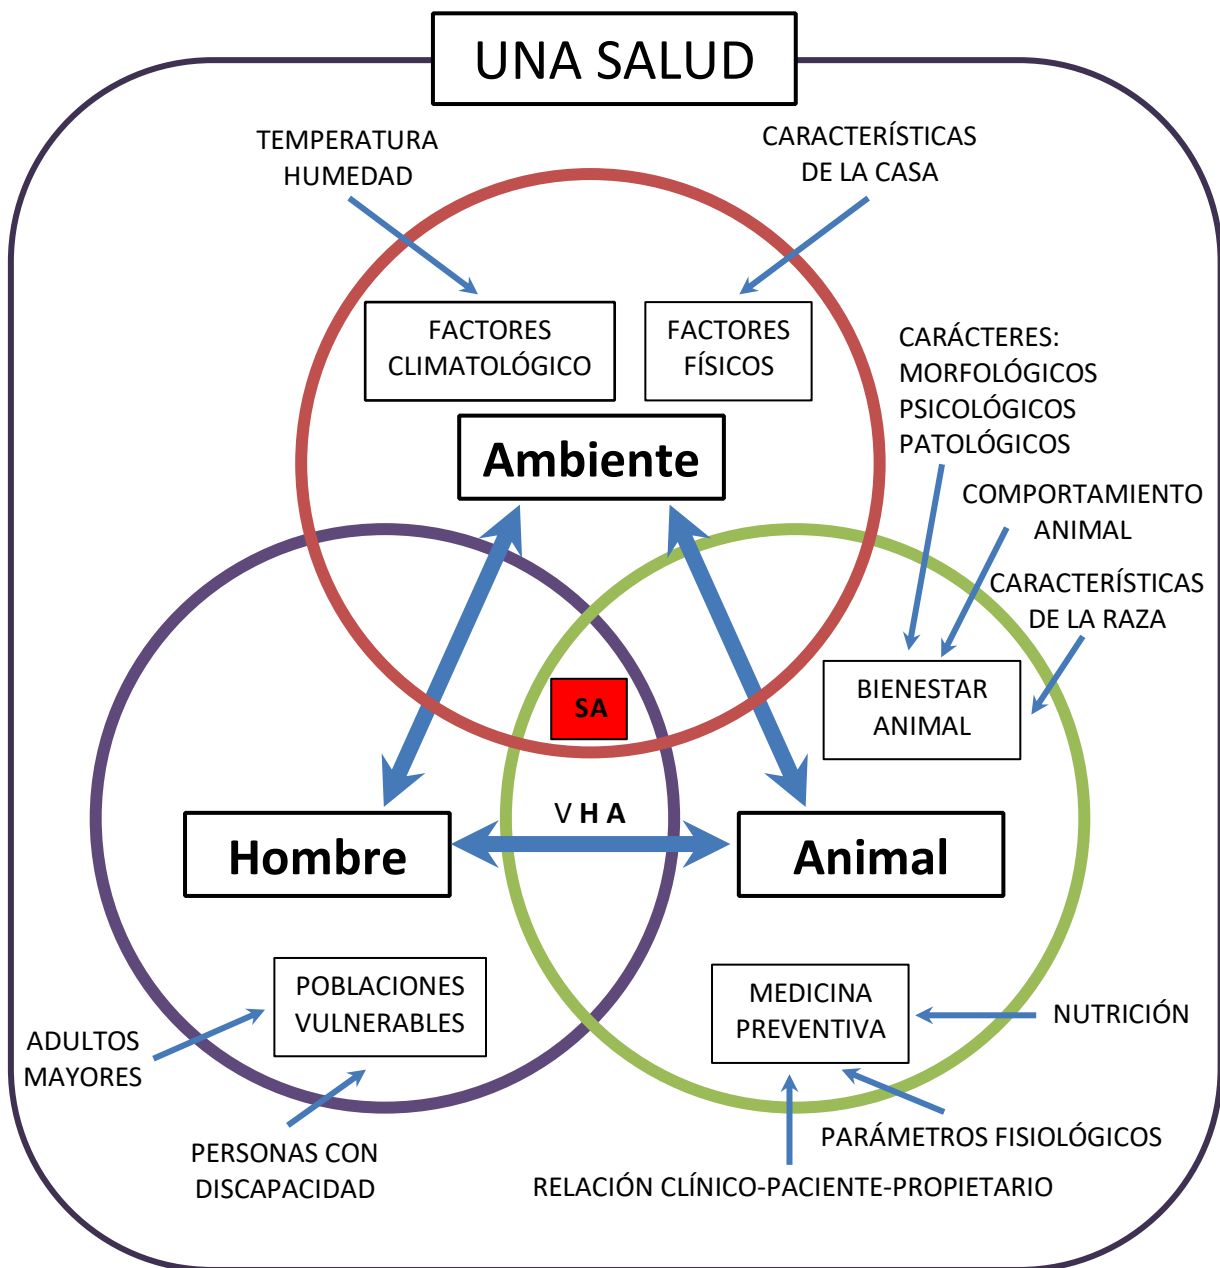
UNA SALUD

TEMPERATURA
HUMEDAD

CARACTERÍSTICAS
DE LA CASA

FACTORES
CLIMATOLÓGICO

FACTORES
FÍSICOS

CARÁCTERES:
MORFOLÓGICOS
PSICOLÓGICOS
PATOLÓGICOS

Ambiente

COMPORTAMIENTO
ANIMAL

CARACTERÍSTICAS
DE LA RAZA

BIENESTAR
ANIMAL

SA

V H A

Hombre

Animal

POBLACIONES
VULNERABLES

MEDICINA
PREVENTIVA

NUTRICIÓN

ADULTOS
MAYORES

PERSONAS CON
DISCAPACIDAD

PARÁMETROS FISIOLÓGICOS

RELACIÓN CLÍNICO-PACIENTE-PROPIETARIO